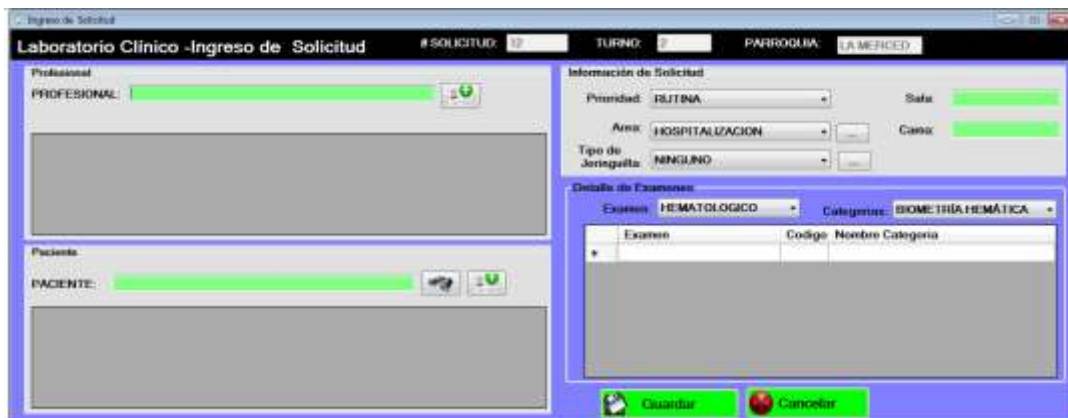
Ingreso de Solicitud

Laboratorio Clínico -Ingreso de Solicitud

# SOLICITUD: 12

TURNO: 2

PARROQUIA: LA MERCED

Profesional

PROFESIONAL:

Paciente

PACIENTE:

Información de Solicitud

Prioridad: RUTINA

Sala:

Area: HOSPITALIZACION

Cama:

Tipo de Jeringuilla: NINGUNO

Detalle de Examenes

Examen: HEMATOLOGICO

Categorias: BIOMETRÍA HEMÁTICA

| | Examen | Codigo | Nombre Categoria |
|---|---|---|---|
| ▸ | | | |

Guardar

Cancelar